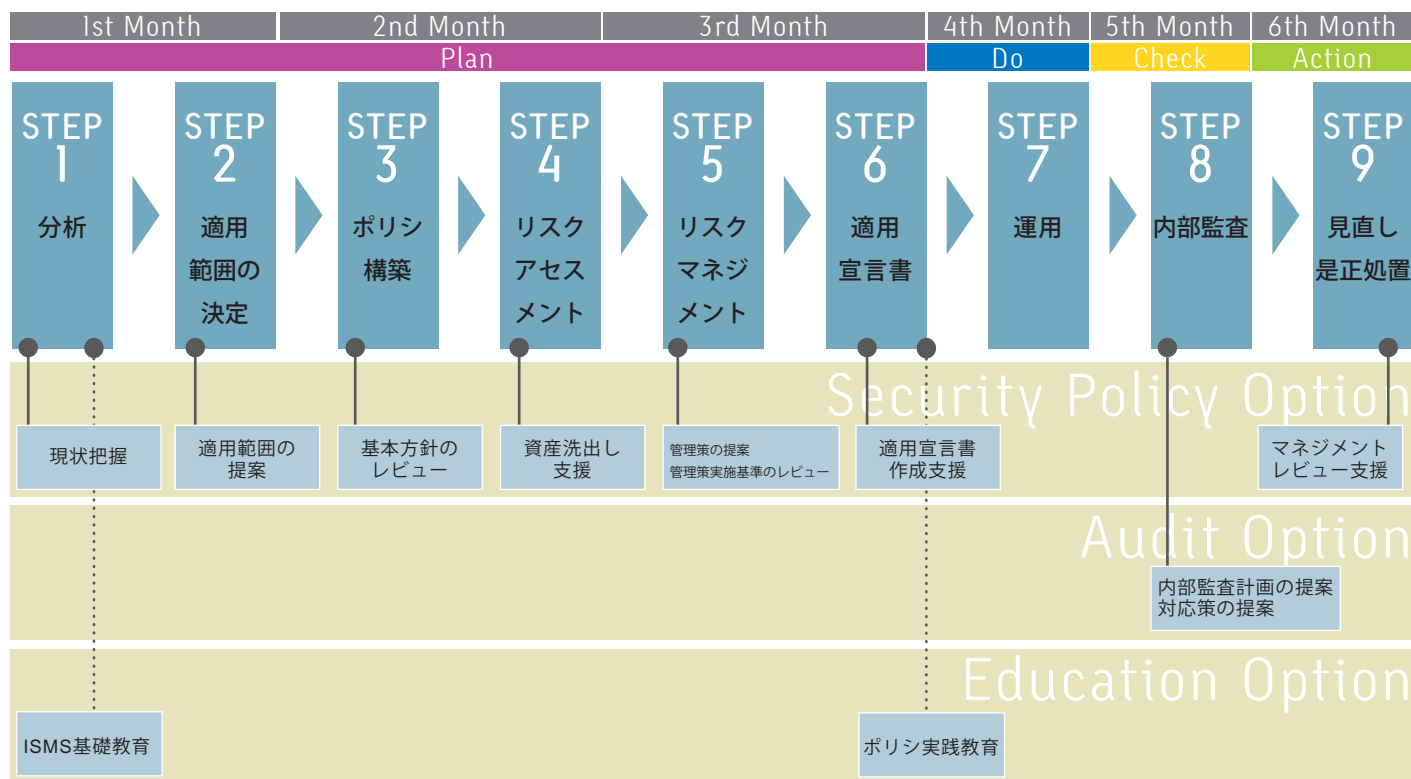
1st Month
2nd Month
3rd Month
4th Month
5th Month
6th Month

Plan
Do
Check
Action

STEP 1
分析

STEP 2
適用範囲の決定

STEP 3
ポリシ構築

STEP 4
リスクアセスメント

STEP 5
リスクマネジメント

STEP 6
適用宣言書

STEP 7
運用

STEP 8
内部監査

STEP 9
見直し是正処置

Security Policy Option

現状把握

適用範囲の提案

基本方針のレビュー

資産洗出し支援

管理策の提案
管理策実施基準のレビュー

適用宣言書作成支援

マネジメントレビュー支援

Audit Option

内部監査計画の提案
対応策の提案

Education Option

ISMS基礎教育

ポリシ実践教育